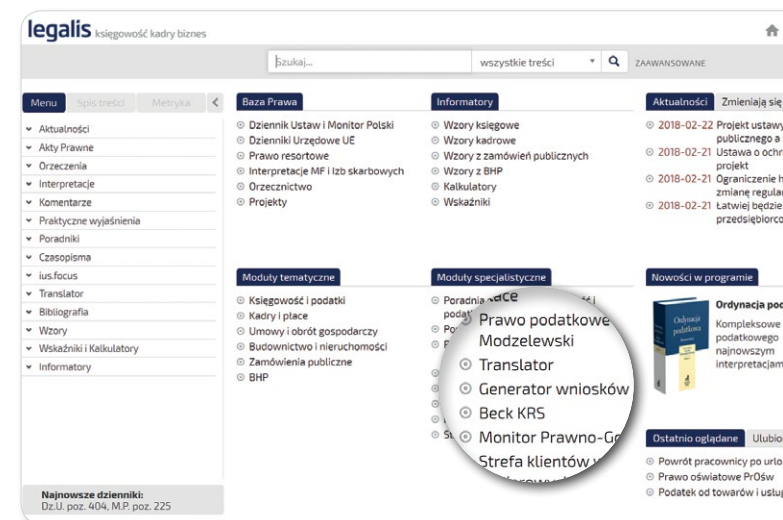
legalis księgowość kadry biznes

Szukaj... wszystkie treści ZAAWANSOWANE

Menu Spis treści Metryka

Aktualności
Akty Prawne
Orzeczenia
Interpretacje
Komentarze
Praktyczne wyjaśnienia
Poradniki
Czasopisma
ius.focus
Translator
Bibliografia
Wzory
Wskaźniki i Kalkulatory
Informatory

Najnowsze dzienniki:
Dz.U. poz. 404, M.P. poz. 225

Baza Prawa
Dziennik Ustaw i Monitor Polski
Dzienniki Urzędowe UE
Prawo resortowe
Interpretacje MF i Izb skarbowych
Orzecznictwo
Projekty

Informatory
Wzory księgowe
Wzory kadrowe
Wzory z zamówień publicznych
Wzory z BHP
Kalkulatory
Wskaźniki

Aktualności Zmieniają się
2018-02-22 Projekt ustawy publicznego a
2018-02-21 Ustawa o ochr projekt
2018-02-21 Ograniczenie h zmianę regula
2018-02-21 Łatwiej będzie przedsiębiorco

Moduły tematyczne
Księgowość i podatki
Kadry i płace
Umowy i obrót gospodarczy
Budownictwo i nieruchomości
Zamówienia publiczne
BHP

Moduły specjalistyczne
Poradnia
podat
Po
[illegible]
Prawo podatkowe
Modzelewski
Translator
Generator wniosków
Beck KRS
Monitor Prawno-G
Strefa klientów

Nowości w programie
Ordynacja pod
Kompleksowe podatkowego najnowszym interpretacjam

Ostatnio oglądane Ulubio
Powrót pracownicy po urlo
Prawo oświatowe PrOśw
Podatek od towarów i usług